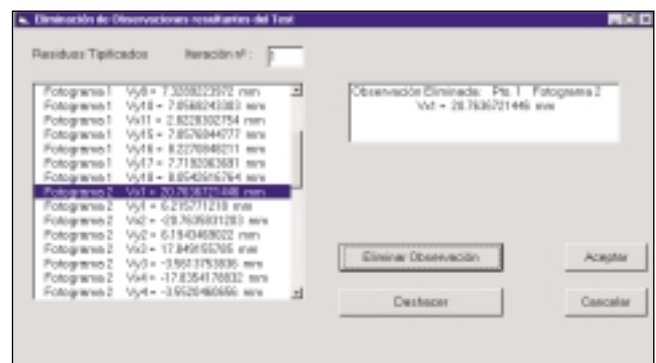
Eliminación de Observaciones resultantes del Test

Residuos Tipificados

Iteración nº : 1

Fotograma 1 Vy8 = 7.3208223972 mm
Fotograma 1 Vy10 = 7.0560243383 mm
Fotograma 1 Vx11 = 2.8228302754 mm
Fotograma 1 Vy15 = 7.0576044777 mm
Fotograma 1 Vy16 = 8.2270848211 mm
Fotograma 1 Vy17 = 7.7192063681 mm
Fotograma 1 Vy18 = 8.0542616764 mm
Fotograma 2 Vx1 = 20.7636721446 mm
Fotograma 2 Vy1 = 6.215771218 mm
Fotograma 2 Vx2 = -20.7635631283 mm
Fotograma 2 Vy2 = 6.1943468022 mm
Fotograma 2 Vx3 = 17.849155705 mm
Fotograma 2 Vy3 = -3.5613753836 mm
Fotograma 2 Vx4 = -17.8354178832 mm
Fotograma 2 Vy4 = -3.5520460656 mm

Observación Eliminada: Pto. 1 Fotograma 2
Vx1 = 20.7636721446 mm

Eliminar Observación

Aceptar

Deshacer

Cancelar